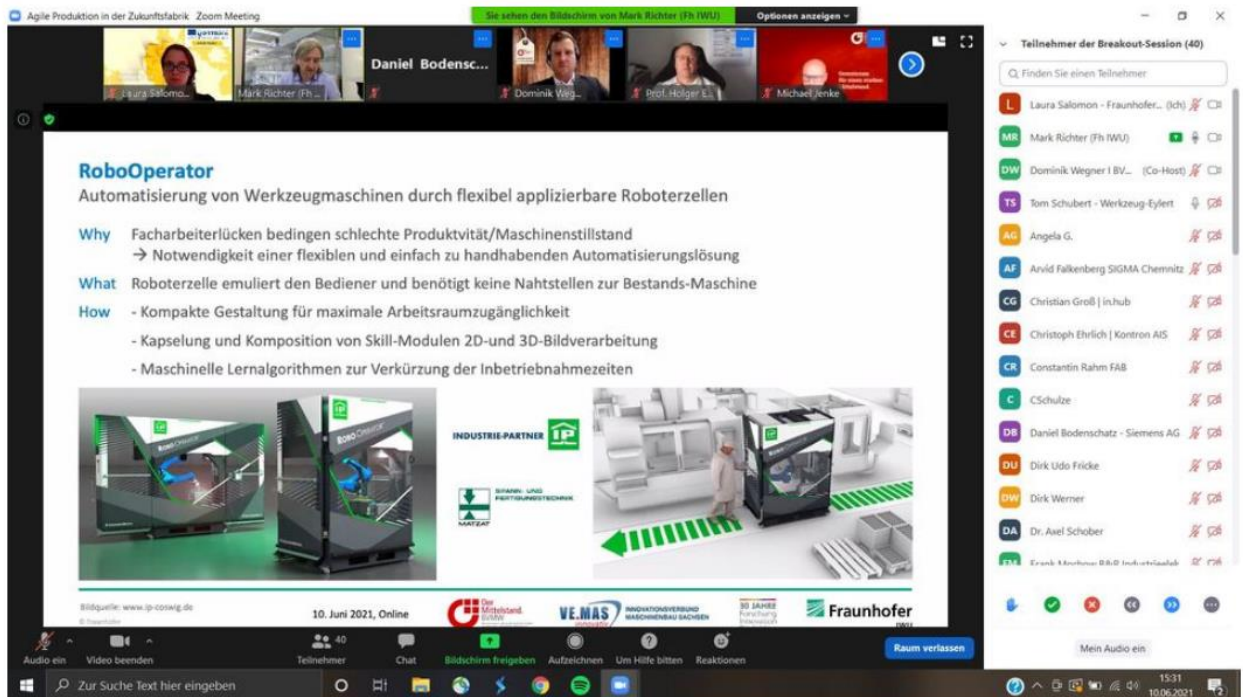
Agile Produktion in der Zukunftsfabrik Zoom Meeting

Sie sehen den Bildschirm von Mark Richter (Fh IWU)

Optionen anzeigen

Laura Salomo... Mark Richter (Fh ... Daniel Bodensc... Dominik Weg... Prof. Holger E... Michael Jenke

RoboOperator

Automatisierung von Werkzeugmaschinen durch flexibel applizierbare Roboterzellen

Why Facharbeiterlücken bedingen schlechte Produktvität/Maschinenstillstand

→ Notwendigkeit einer flexiblen und einfach zu handhabenden Automatisierungslösung

What Roboterzelle emuliert den Bediener und benötigt keine Nahtstellen zur Bestands-Maschine

How - Kompakte Gestaltung für maximale Arbeitsraumzugänglichkeit

- Kapselung und Komposition von Skill-Modulen 2D-und 3D-Bildverarbeitung

- Maschinelle Lernalgorithmen zur Verkürzung der Inbetriebnahmezeiten

INDUSTRIE-PARTNER IP

SPANN- UND FERTIGUNGSTECHNIK MATZAT

Bildquelle: www.ip-coswig.de

10. Juni 2021, Online

Der Mittelstand. BVMW

VE.MAS INNOVATIONSVERBUND MASCHINENBAU SACHSEN

30 JAHRE

Fraunhofer IWU

Teilnehmer der Breakout-Session (40)

Finden Sie einen Teilnehmer

Laura Salomon - Fraunhofer... (Ich)

Mark Richter (Fh IWU)

Dominik Wegner I BV... (Co-Host)

Tom Schubert - Werkzeug-Eylert

Angela G.

Arvid Falkenberg SIGMA Chemnitz

Christian Groß | in.hub

Christoph Ehrlich | Kontron AIS

Constantin Rahm FAB

CSchulze

Daniel Bodenschatz - Siemens AG

Dirk Udo Fricke

Dirk Werner

Dr. Axel Schober

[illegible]

Mein Audio ein

Audio ein Video beenden Teilnehmer 40 Chat Bildschirm freigeben Aufzeichnen Um Hilfe bitten Reaktionen Raum verlassen

Zur Suche Text hier eingeben

15:31 10.06.2021